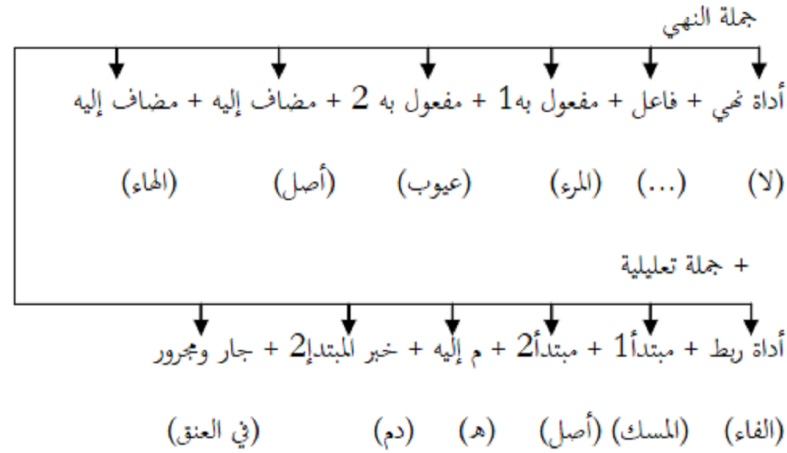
جملة النهي

أداة نهي + فاعل + مفعول به1 + مفعول به 2 + مضاف إليه + مضاف إليه

(لا) (...) (المرء) (عيوب) (أصل) (الهاء)

+ جملة تعليلية

أداة ربط + مبتدأ1 + مبتدأ2 + م إليه + خبر المبتدإ2 + جار ومجرور

(الفاء) (المسك) (أصل) (ه) (دم) (في العنق)